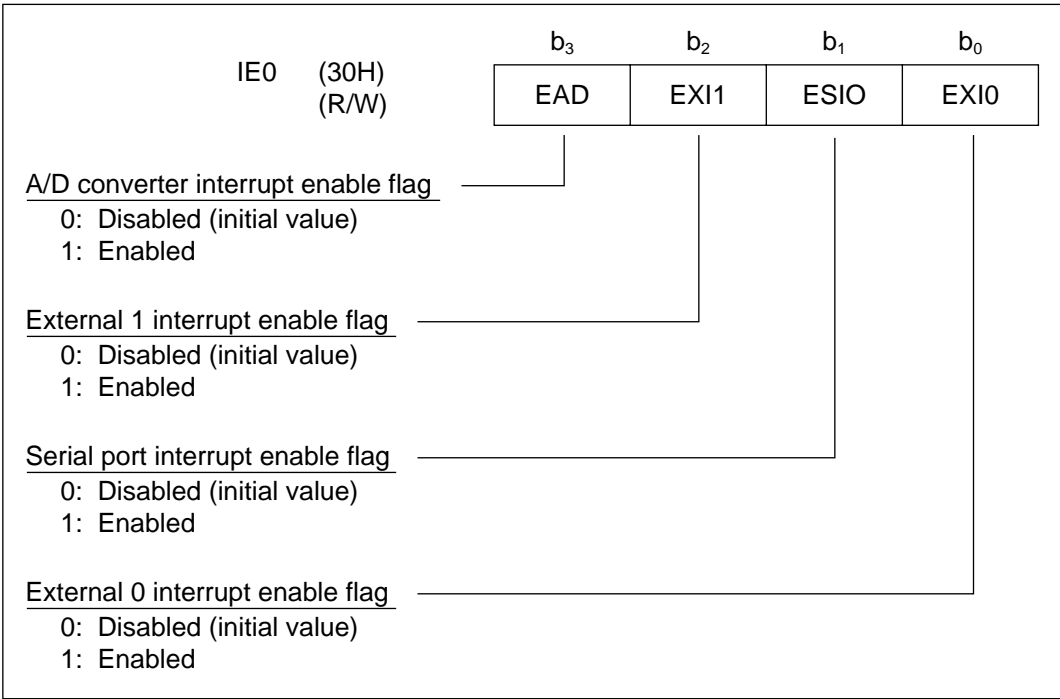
IE0 (30H) (R/W)

| $b_3$ | $b_2$ | $b_1$ | $b_0$ |
|---|---|---|---|
| EAD | EXI1 | ESIO | EXI0 |

A/D converter interrupt enable flag
0: Disabled (initial value)
1: Enabled

External 1 interrupt enable flag
0: Disabled (initial value)
1: Enabled

Serial port interrupt enable flag
0: Disabled (initial value)
1: Enabled

External 0 interrupt enable flag
0: Disabled (initial value)
1: Enabled